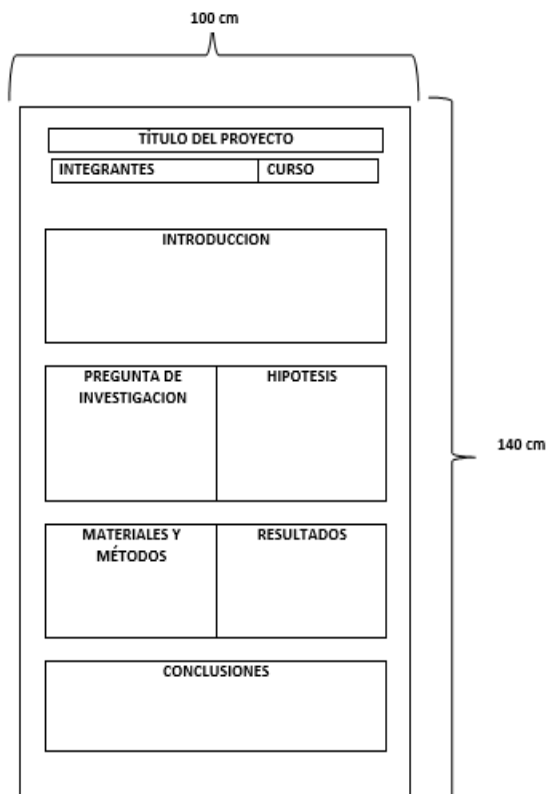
100 cm

140 cm

TÍTULO DEL PROYECTO

| INTEGRANTES | CURSO |
|---|---|

INTRODUCCION

| PREGUNTA DE INVESTIGACION | HIPOTESIS |
|---|---|

| MATERIALES Y MÉTODOS | RESULTADOS |
|---|---|

CONCLUSIONES